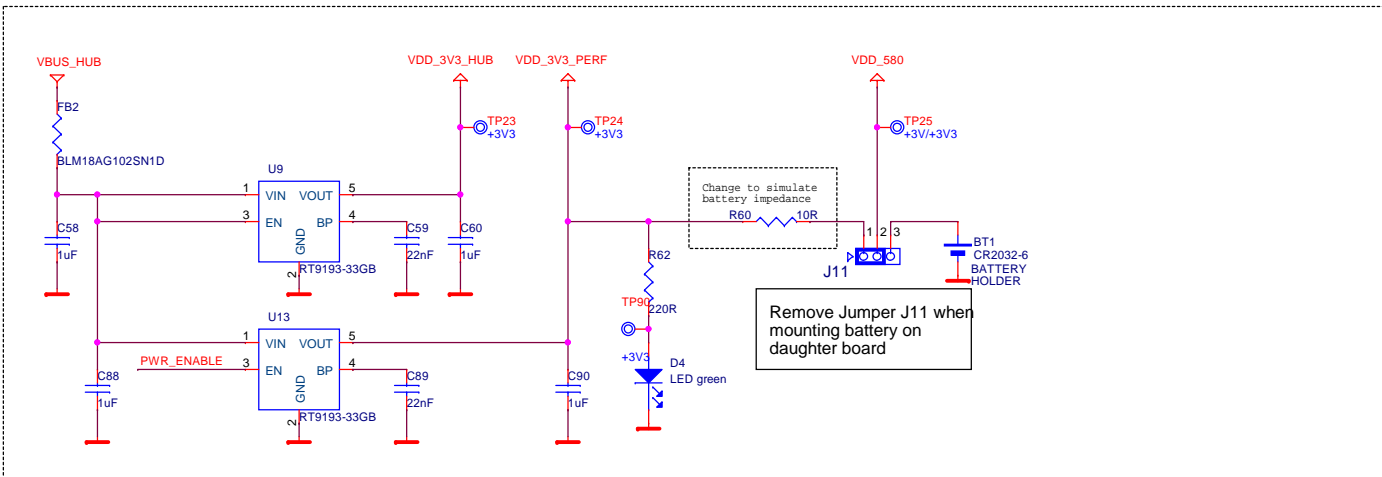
VBUS_HUB

FB2

BLM18AG102SN1D

C58
1uF

U9
1 VIN VOUT 5
3 EN BP 4
GND
2
RT9193-33GB

C59
22nF

VDD_3V3_HUB

TP23
+3V3

C60
1uF

VDD_3V3_PERF

TP24
+3V3

U13
1 VIN VOUT 5
PWR_ENABLE
3 EN BP 4
GND
2
RT9193-33GB

C88
1uF

C89
22nF

C90
1uF

Change to simulate battery impedance
R60 10R

R62
220R

TP90

+3V3

D4
LED green

VDD_580

TP25
+3V/+3V3

1 2 3
J11

BT1
CR2032-6
BATTERY HOLDER

Remove Jumper J11 when mounting battery on daughter board